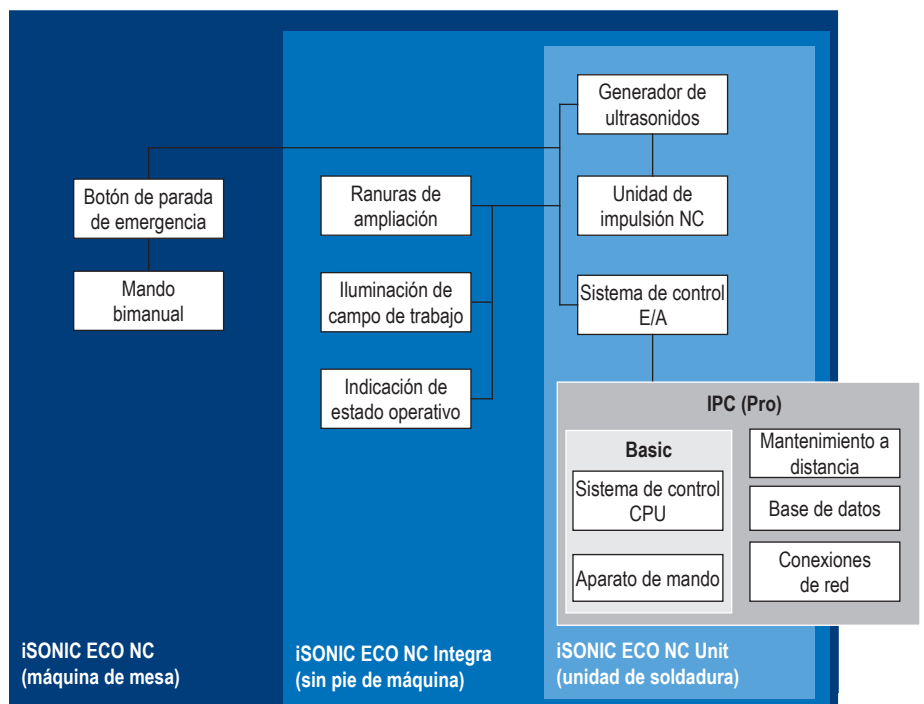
Generador de ultrasonidos

Botón de parada de emergencia

Ranuras de ampliación

Unidad de impulsión NC

Mando bimanual

Iluminación de campo de trabajo

Sistema de control E/A

Indicación de estado operativo

IPC (Pro)

Basic

Mantenimiento a distancia

Sistema de control CPU

Base de datos

Aparato de mando

Conexiones de red

iSONIC ECO NC (máquina de mesa)

iSONIC ECO NC Integra (sin pie de máquina)

iSONIC ECO NC Unit (unidad de soldadura)